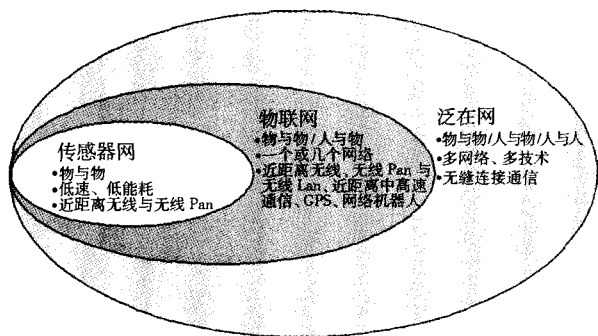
传感器网
•物与物
•低速、低能耗
•近距离无线与无线 Pan

物联网
•物与物/人与物
•一个或几个网络
•近距离无线、无线 Pan 与无线 Lan、近距离中高速通信、GPS、网络机器人

泛在网
•物与物/人与物/人与人
•多网络、多技术
•无缝连接通信